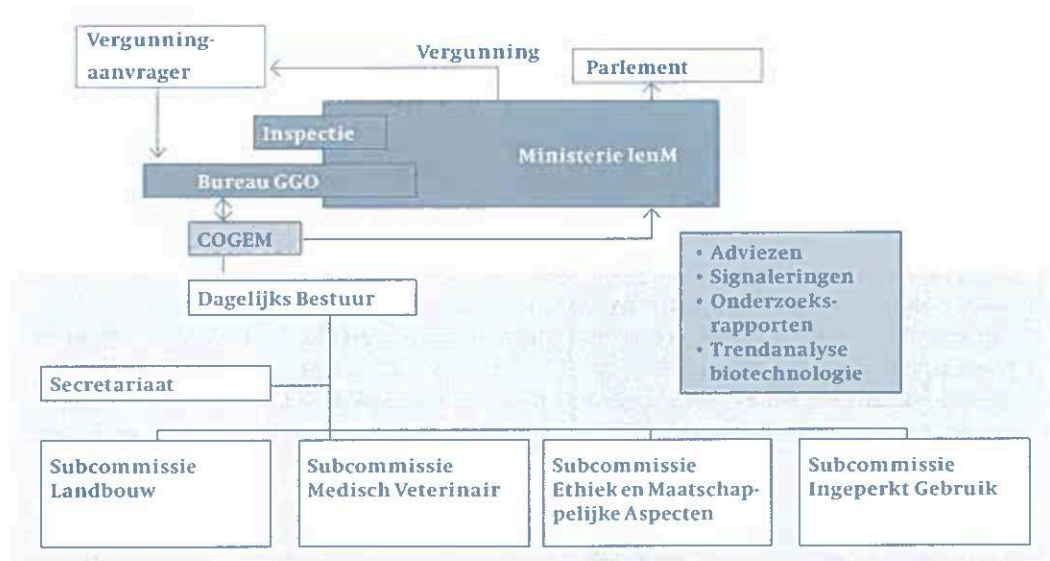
Vergunning-aanvrager

Vergunning

Parlement

Inspectie

Ministerie IenM

Bureau GGO

COGEM

• Adviezen
• Signaleringen
• Onderzoeks-rapporten
• Trendanalyse biotechnologie

Dagelijks Bestuur

Secretariaat

Subcommissie Landbouw

Subcommissie Medisch Veterinair

Subcommissie Ethiek en Maatschappelijke Aspecten

Subcommissie Ingeperkt Gebruik